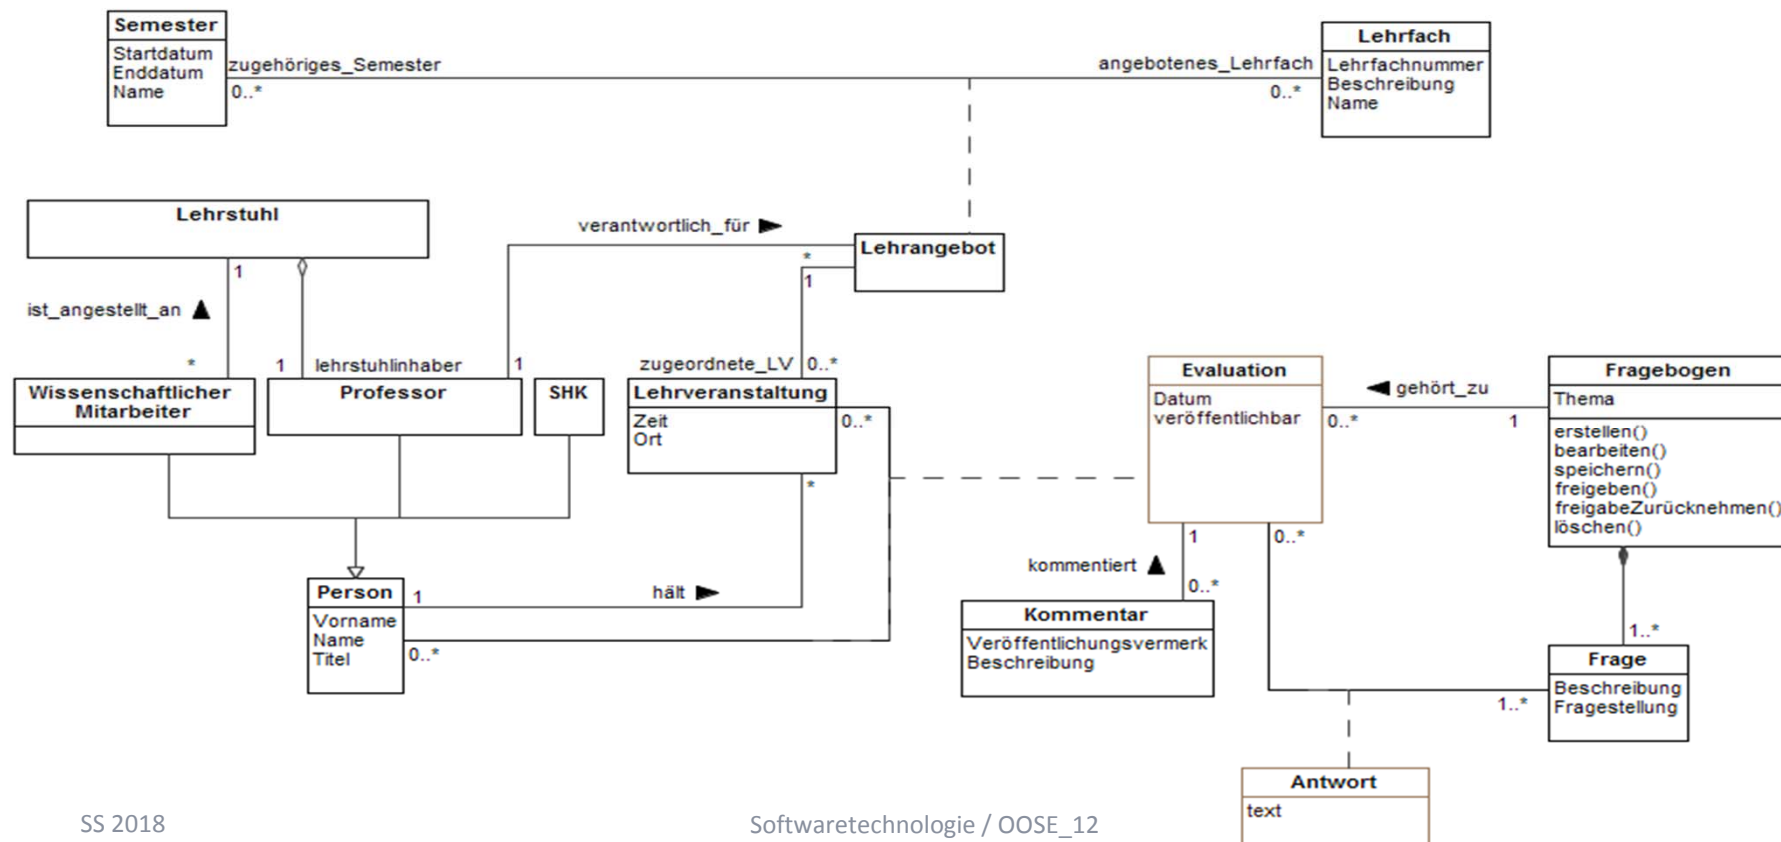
Semester
Startdatum
Enddatum
Name

zugehöriges_Semester
0..*

angebotenes_Lehrfach
0..*

Lehrfach
Lehrfachnummer
Beschreibung
Name

Lehrstuhl

verantwortlich_für

Lehrangebot

*
1

1

ist_angestellt_an

*

1 lehrstuhlinhaber

1

zugeordnete_LV 0..*

Wissenschaftlicher Mitarbeiter

Professor

SHK

Lehrveranstaltung
Zeit
Ort

0..*

*

Evaluation
Datum
veröffentlichbar

gehört_zu

0..*

1

Fragebogen
Thema
erstellen()
bearbeiten()
speichern()
freigeben()
freigabeZurücknehmen()
löschen()

1

0..*

kommentiert

0..*

Person
Vorname
Name
Titel

1

hält

0..*

Kommentar
Veröffentlichungsvermerk
Beschreibung

1..*

Frage
Beschreibung
Fragestellung

1..*

Antwort
text

SS 2018

Softwaretechnologie / OOSE_12